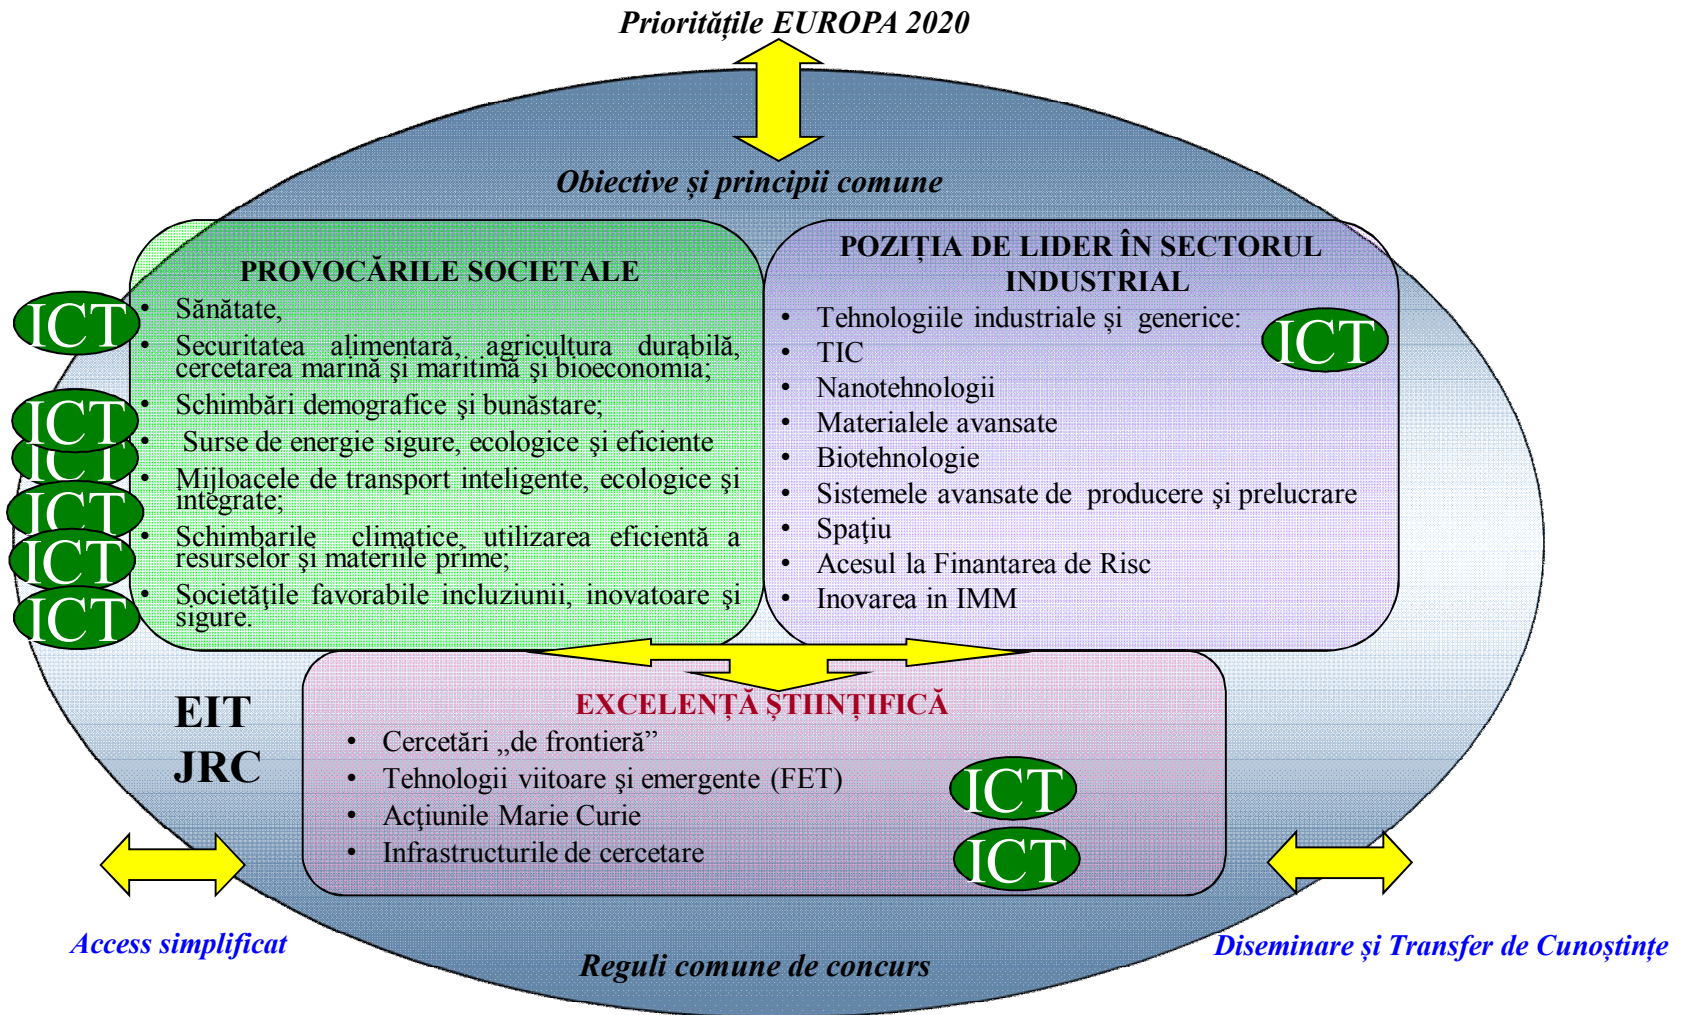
Prioritățile EUROPA 2020

Obiective și principii comune

PROVOCĂRILE SOCIETALE
• Sănătate,
• Securitatea alimentară, agricultura durabilă, cercetarea marină și maritimă și bioeconomia;
• Schimbări demografice și bunăstare;
• Surse de energie sigure, ecologice și eficiente
• Mijloacele de transport inteligente, ecologice și integrate;
• Schimbarile climatice, utilizarea eficientă a resurselor și materiile prime;
• Societățile favorabile incluziunii, inovatoare și sigure.

ICT
ICT
ICT
ICT
ICT
ICT

POZIȚIA DE LIDER ÎN SECTORUL INDUSTRIAL
• Tehnologiile industriale și generice:
• TIC
• Nanotehnologii
• Materialele avansate
• Biotehnologie
• Sistemele avansate de producere și prelucrare
• Spațiu
• Acesul la Finantarea de Risc
• Inovarea in IMM

ICT

EIT
JRC

EXCELENȚĂ ȘTIINȚIFICĂ
• Cercetări „de frontieră”
• Tehnologii viitoare și emergente (FET)
• Acțiunile Marie Curie
• Infrastructurile de cercetare

ICT
ICT

Access simplificat

Reguli comune de concurs

Diseminare și Transfer de Cunoștințe